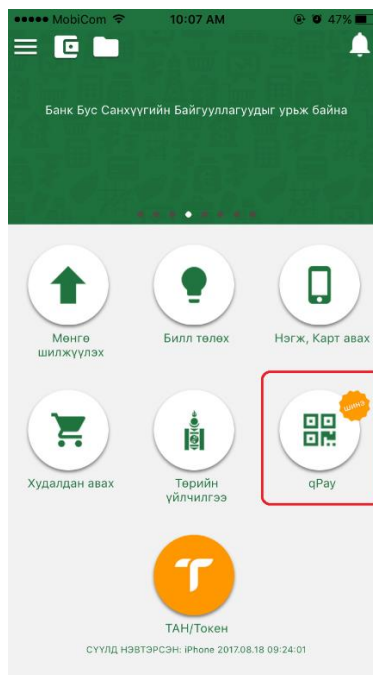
●●●●● MobiCom 10:07 AM 47%

Банк Бус Санхүүгийн Байгууллагуудыг урьж байна

Мөнгө шилжүүлэх

Билл төлөх

Нэгж, Карт авах

Худалдан авах

Төрийн үйлчилгээ

шинэ

qPay

ТАН/Токен

СҮҮЛД НЭВТЭРСЭН: iPhone 2017.08.18 09:24:01